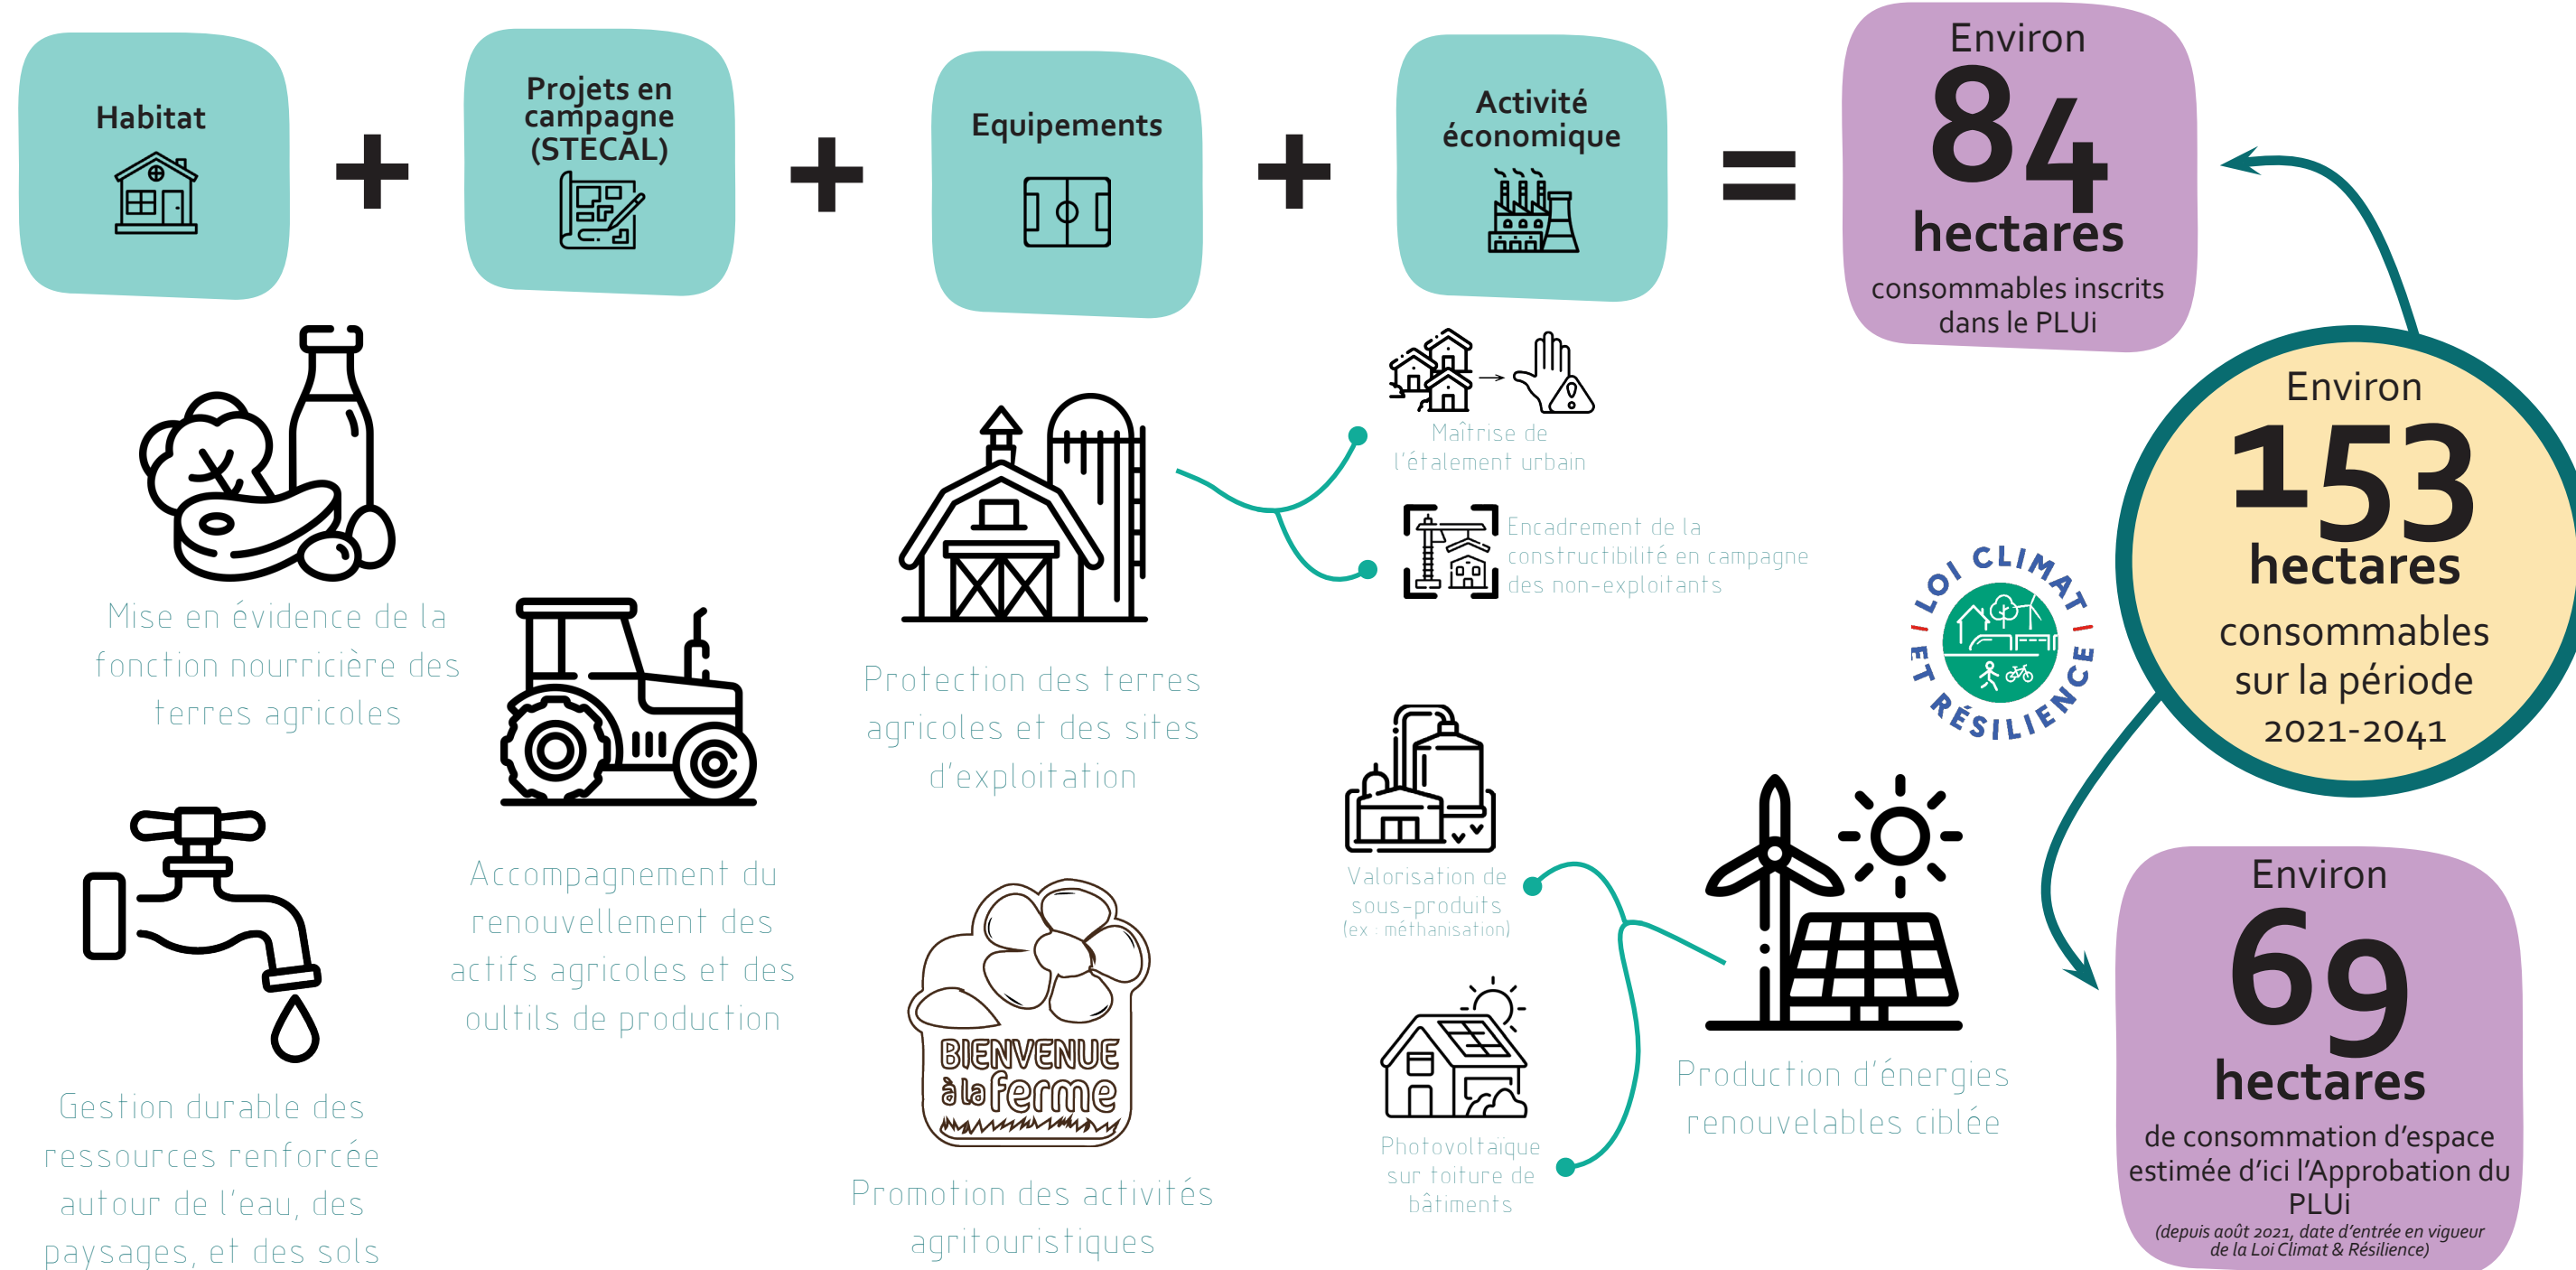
Habitat

+

Projets en campagne (STECAL)

+

Equipements

+

Activité économique

=

Environ
84
hectares
consommables inscrits dans le PLUi

Environ
153
hectares
consommables sur la période 2021-2041

LOI CLIMAT ET RÉSILIENCE

Environ
69
hectares
de consommation d'espace estimée d'ici l'Approbation du PLUi
(depuis août 2021, date d'entrée en vigueur de la Loi Climat & Résilience)

Mise en évidence de la fonction nourricière des terres agricoles

Accompagnement du renouvellement des actifs agricoles et des oultils de production

Protection des terres agricoles et des sites d'exploitation

Maîtrise de l'étalement urbain

Encadrement de la constructibilité en campagne des non-exploitants

Gestion durable des ressources renforcée autour de l'eau, des paysages, et des sols

BIENVENUE à la ferme

Promotion des activités agritouristiques

Valorisation de sous-produits (ex : méthanisation)

Photovoltaïque sur toiture de bâtiments

Production d'énergies renouvelables ciblée